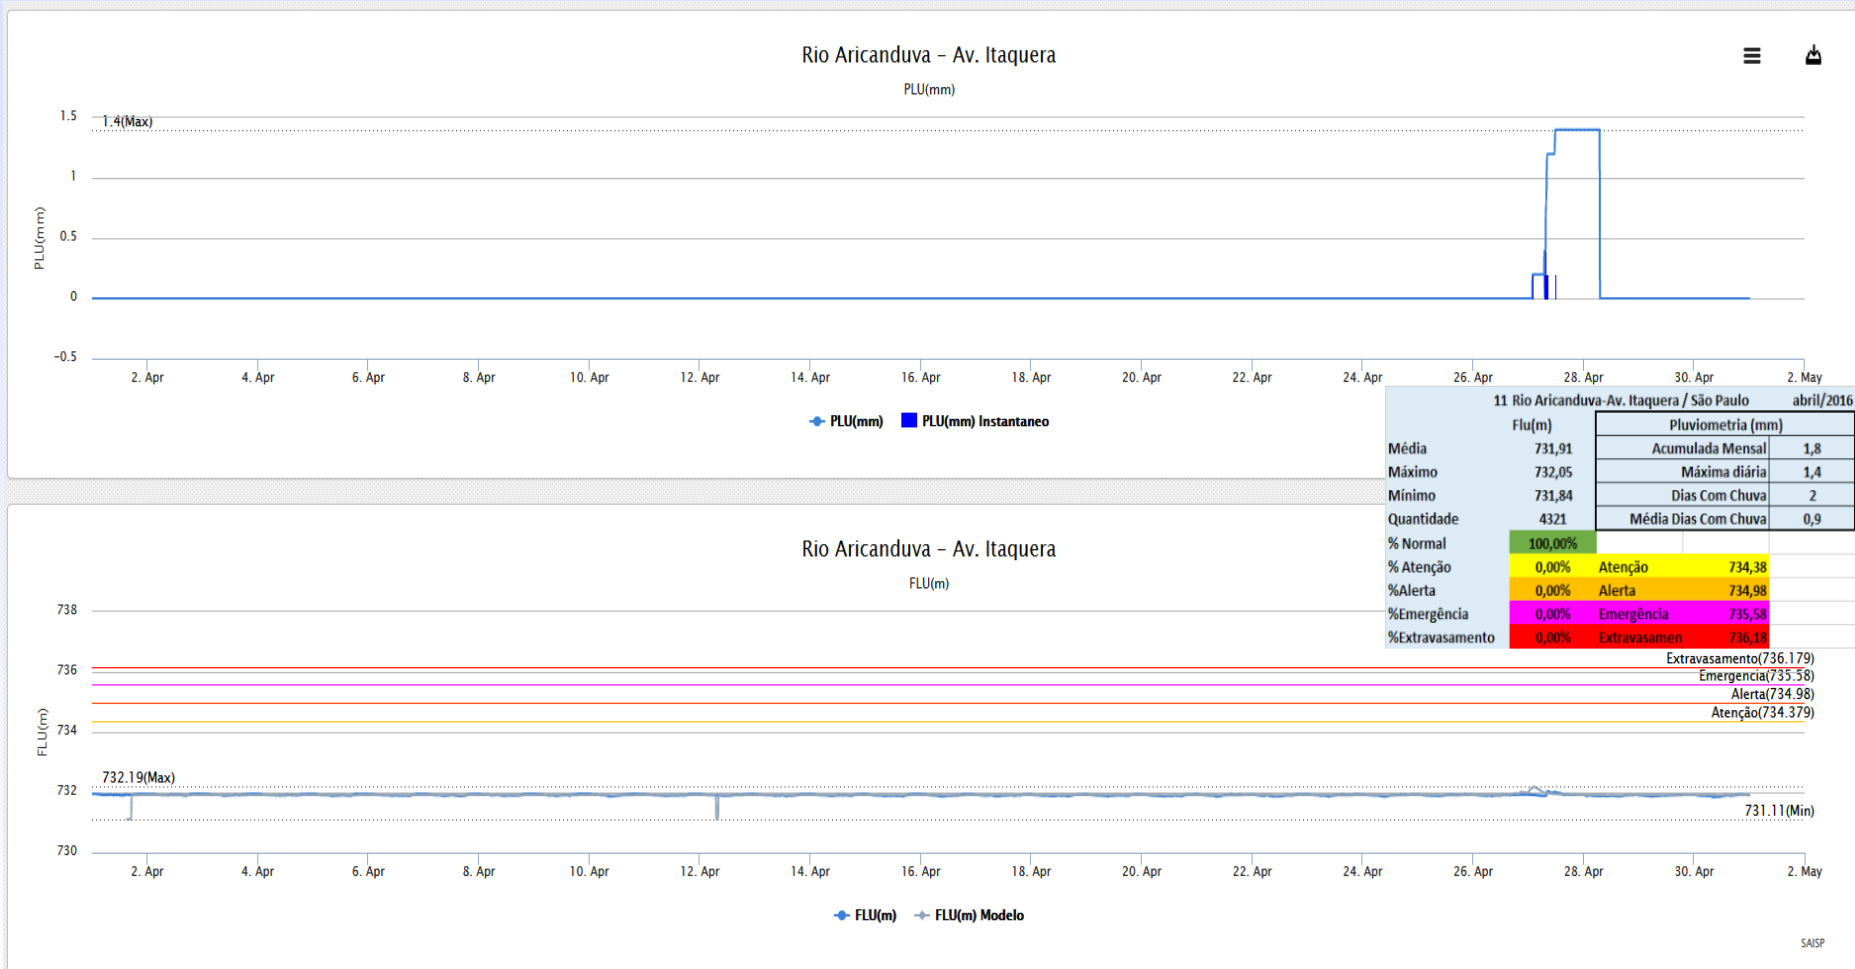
Rio Aricanduva - Av. Itaquera
PLU(mm)

1.5
1.4(Max)
1
0.5
0
-0.5
PLU(mm)

2. Apr 4. Apr 6. Apr 8. Apr 10. Apr 12. Apr 14. Apr 16. Apr 18. Apr 20. Apr 22. Apr 24. Apr 26. Apr 28. Apr 30. Apr 2. May

PLU(mm) PLU(mm) Instantaneo

11 Rio Aricanduva-Av. Itaquera / São Paulo abril/2016

| | Flu(m) | Pluviometria (mm) | |
|---|---|---|---|
| Média | 731,91 | Acumulada Mensal | 1,8 |
| Máximo | 732,05 | Máxima diária | 1,4 |
| Mínimo | 731,84 | Dias Com Chuva | 2 |
| Quantidade | 4321 | Média Dias Com Chuva | 0,9 |
| % Normal | 100,00% | | |
| % Atenção | 0,00% | Atenção | 734,38 |
| %Alerta | 0,00% | Alerta | 734,98 |
| %Emergência | 0,00% | Emergência | 735,58 |
| %Extravasamento | 0,00% | Extravasamen | 736,18 |

Rio Aricanduva - Av. Itaquera
FLU(m)

738
736
734
732
730
FLU(m)
Extravasamento(736.179)
Emergencia(735.58)
Alerta(734.98)
Atenção(734.379)
732.19(Max)
731.11(Min)

2. Apr 4. Apr 6. Apr 8. Apr 10. Apr 12. Apr 14. Apr 16. Apr 18. Apr 20. Apr 22. Apr 24. Apr 26. Apr 28. Apr 30. Apr 2. May

FLU(m) FLU(m) Modelo

SAISP